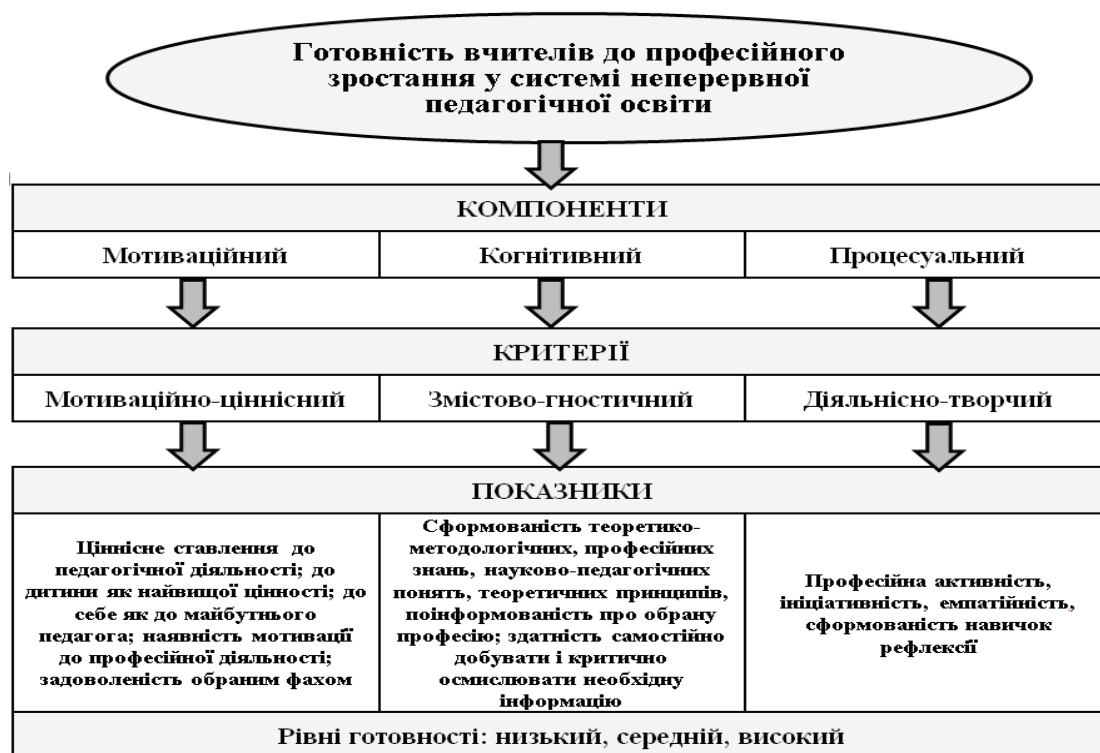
Готовність вчителів до професійного зростання у системі неперервної педагогічної освіти

КОМПОНЕНТИ

Мотиваційний

Когнітивний

Процесуальний

КРИТЕРІЇ

Мотиваційно-ціннісний

Змістово-гностичний

Діяльнісно-творчий

ПОКАЗНИКИ

Ціннісне ставлення до педагогічної діяльності; до дитини як найвищої цінності; до себе як до майбутнього педагога; наявність мотивації до професійної діяльності; задоволеність обраним фахом

Сформованість теоретико-методологічних, професійних знань, науково-педагогічних понять, теоретичних принципів, поінформованість про обрану професію; здатність самостійно добувати і критично осмислювати необхідну інформацію

Професійна активність, ініціативність, емпатійність, сформованість навичок рефлексії

Рівні готовності: низький, середній, високий